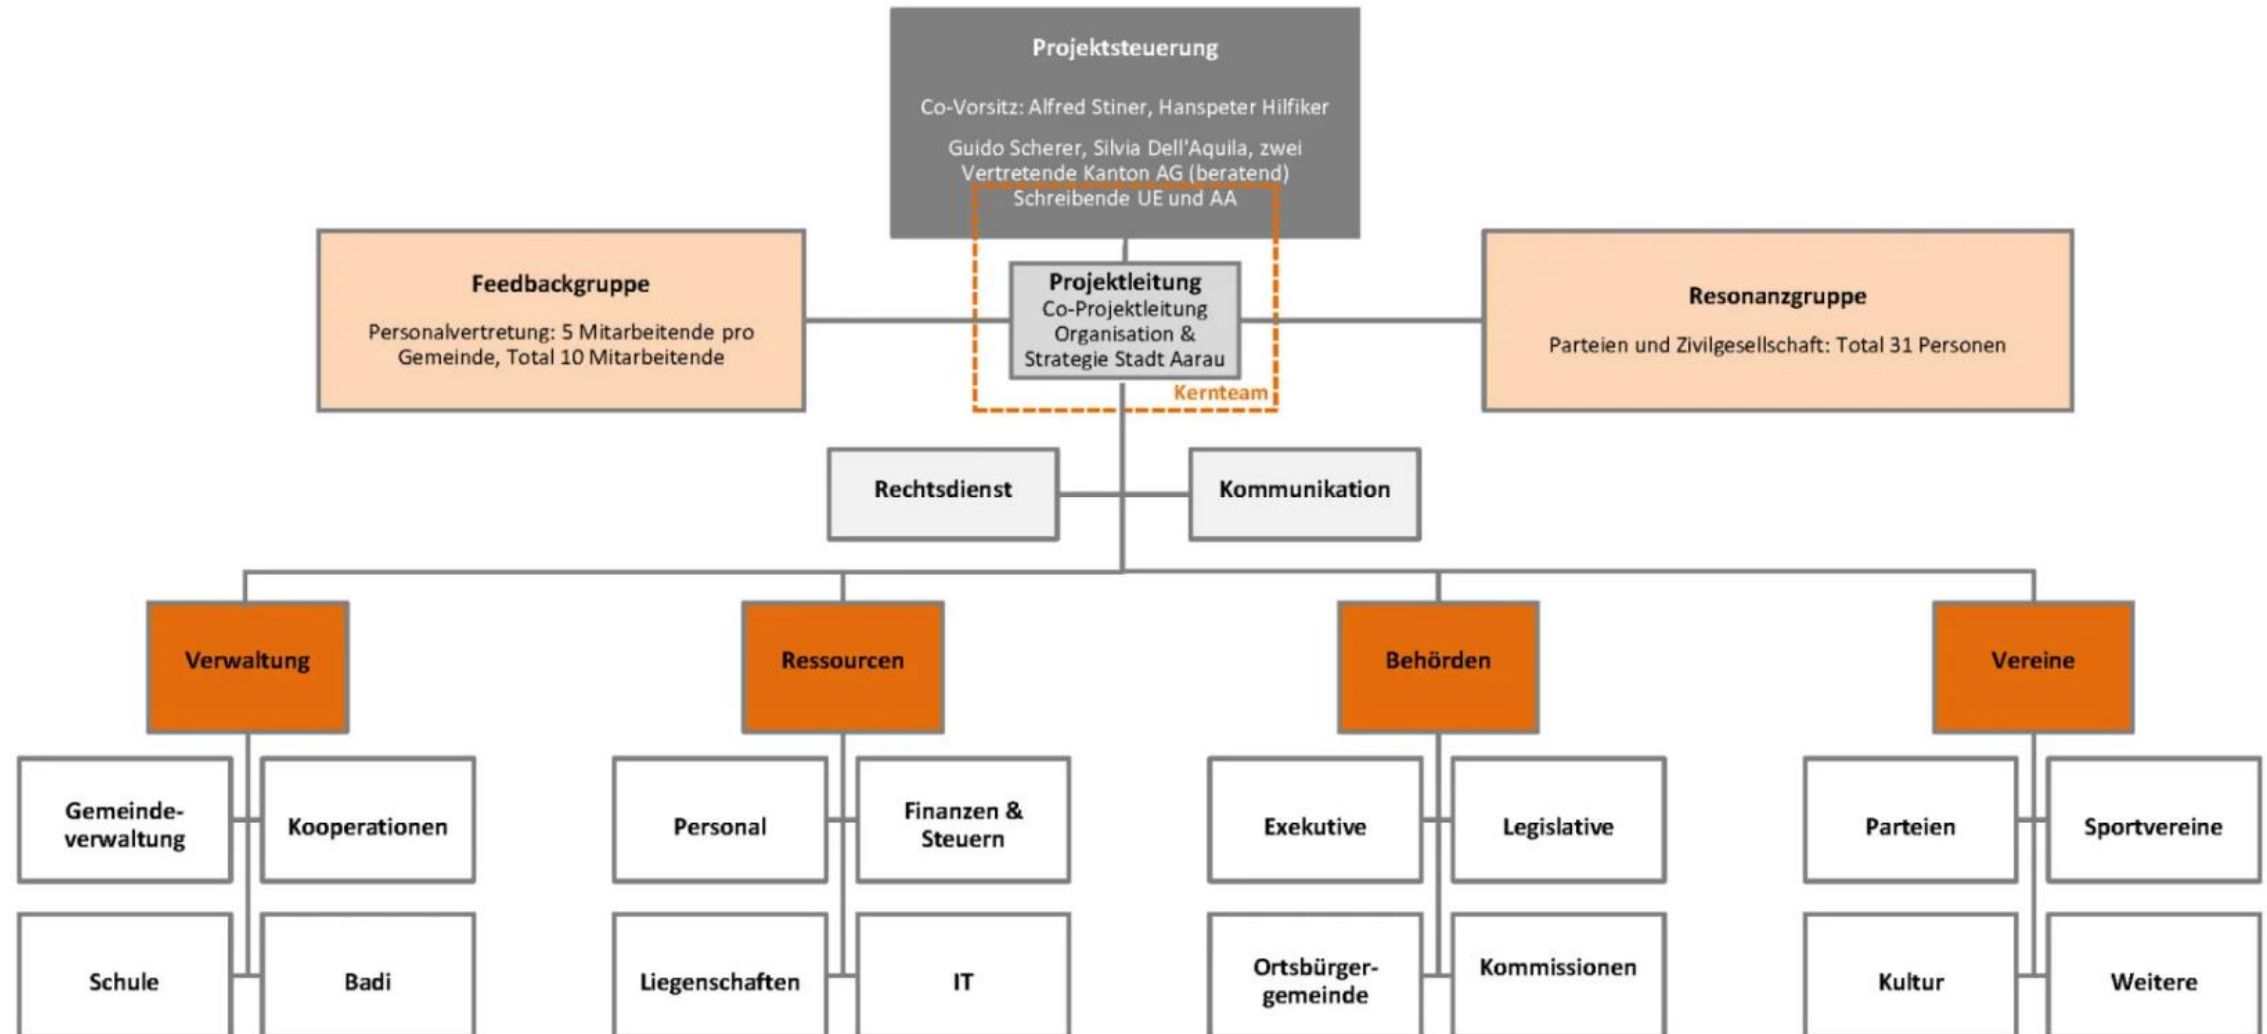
Projektsteuerung

Co-Vorsitz: Alfred Stiner, Hanspeter Hilfiker

Guido Scherer, Silvia Dell'Aquila, zwei Vertretende Kanton AG (beratend) Schreibende UE und AA

Feedbackgruppe

Personalvertretung: 5 Mitarbeitende pro Gemeinde, Total 10 Mitarbeitende

Projektleitung
Co-Projektleitung Organisation & Strategie Stadt Aarau

Kernteam

Resonanzgruppe

Parteien und Zivilgesellschaft: Total 31 Personen

Rechtsdienst

Kommunikation

Verwaltung

Gemeindeverwaltung

Kooperationen

Schule

Badi

Ressourcen

Personal

Finanzen & Steuern

Liegenschaften

IT

Behörden

Exekutive

Legislative

Ortsbürgergemeinde

Kommissionen

Vereine

Parteien

Sportvereine

Kultur

Weitere